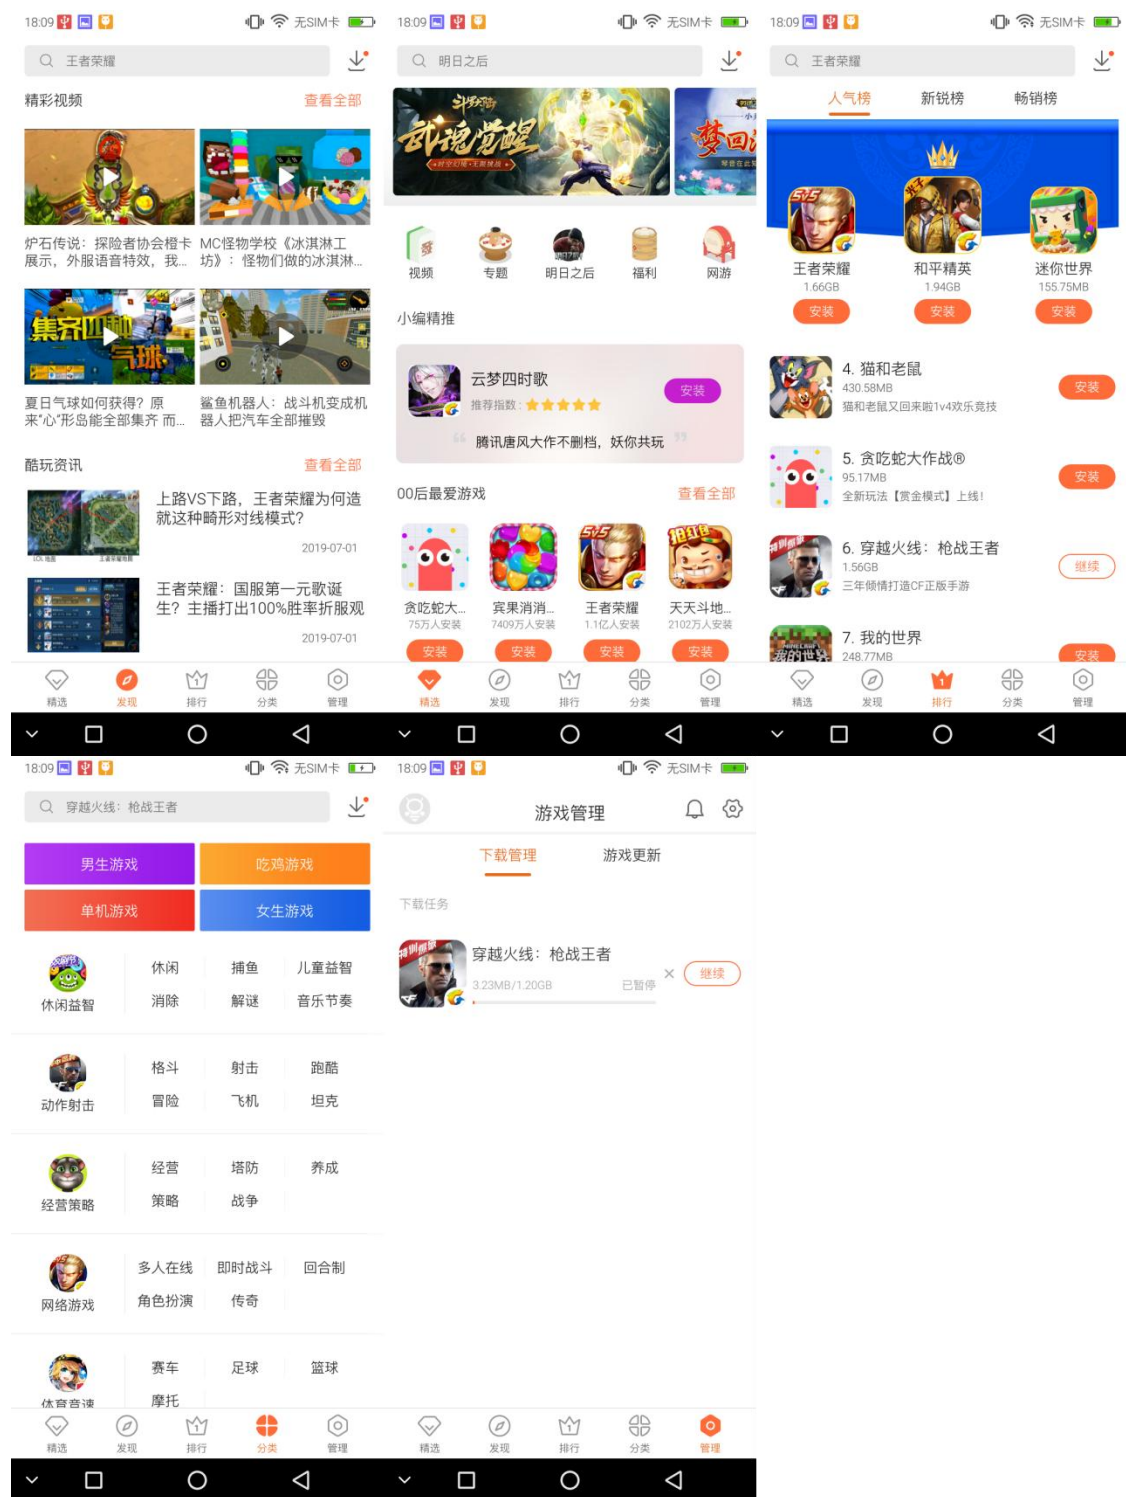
18:09 无SIM卡

王者荣耀

精彩视频 查看全部

炉石传说：探险者协会橙卡展示，外服语音特效，我...

MC怪物学校《冰淇淋工坊》：怪物们做的冰淇淋...

集齐四种气球

夏日气球如何获得？原来"心"形岛能全部集齐 而...

鲨鱼机器人：战斗机变成机器人把汽车全部摧毁

酷玩资讯 查看全部

上路VS下路，王者荣耀为何造就这种畸形对线模式？

2019-07-01

王者荣耀：国服第一元歌诞生？主播打出100%胜率折服观

2019-07-01

精选 发现 排行 分类 管理

18:09 无SIM卡

明日之后

斗罗大陆 武魂觉醒

梦回

视频 专题 明日之后 福利 网游

小编精推

云梦四时歌

推荐指数：

安装

腾讯唐风大作不删档，妖你共玩

00后最爱游戏 查看全部

贪吃蛇大... 75万人安装 安装

宾果消消... 7409万人安装 安装

王者荣耀 1.1亿人安装 安装

天天斗地... 2102万人安装 安装

精选 发现 排行 分类 管理

18:09 无SIM卡

王者荣耀

人气榜 新锐榜 畅销榜

王者荣耀 1.66GB 安装

和平精英 1.94GB 安装

迷你世界 155.75MB 安装

4. 猫和老鼠 430.58MB 猫和老鼠又回来啦1v4欢乐竞技 安装

5. 贪吃蛇大作战® 95.17MB 全新玩法【赏金模式】上线！ 安装

6. 穿越火线：枪战王者 1.56GB 三年倾情打造CF正版手游 继续

7. 我的世界 248.77MB 安装

精选 发现 排行 分类 管理

18:09 无SIM卡

穿越火线：枪战王者

男生游戏 吃鸡游戏
单机游戏 女生游戏

休闲益智 休闲 捕鱼 儿童益智 消除 解谜 音乐节奏

动作射击 格斗 射击 跑酷 冒险 飞机 坦克

经营策略 经营 塔防 养成 策略 战争

网络游戏 多人在线 即时战斗 回合制 角色扮演 传奇

体育竞速 赛车 足球 篮球 摩托

精选 发现 排行 分类 管理

18:09 无SIM卡

游戏管理

下载管理 游戏更新

下载任务

穿越火线：枪战王者

3.23MB/1.20GB 已暂停 继续

精选 发现 排行 分类 管理